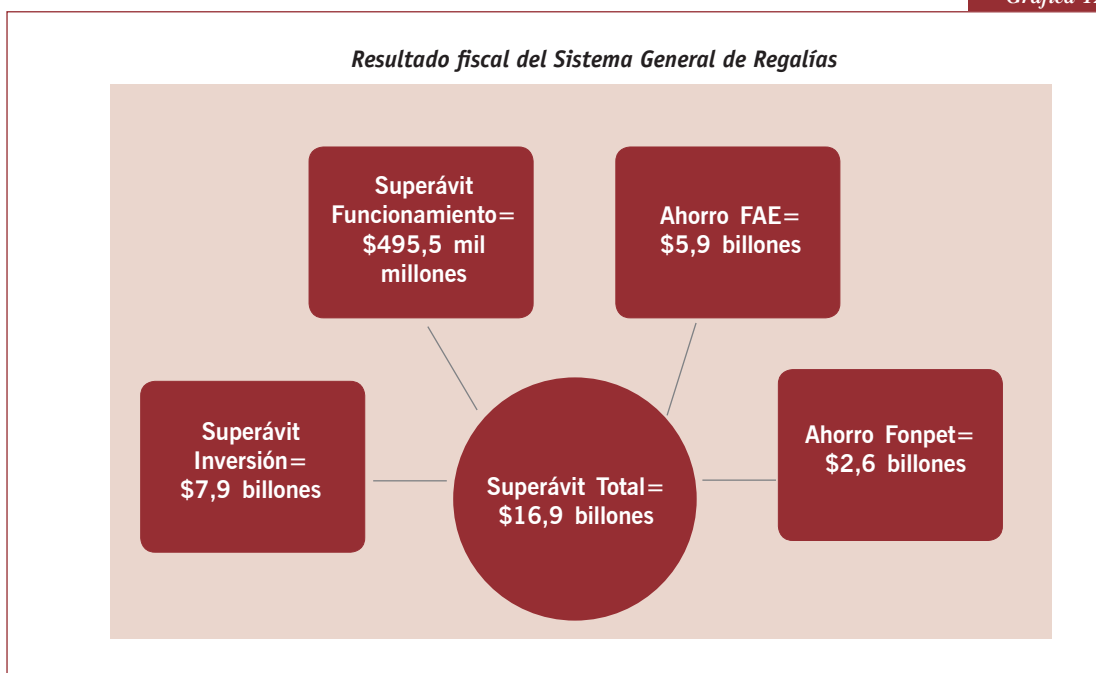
Gráfica 1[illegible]

Resultado fiscal del Sistema General de Regalías

Superávit Funcionamiento= $495,5 mil millones

Ahorro FAE= $5,9 billones

Superávit Inversión= $7,9 billones

Superávit Total= $16,9 billones

Ahorro Fonpet= $2,6 billones